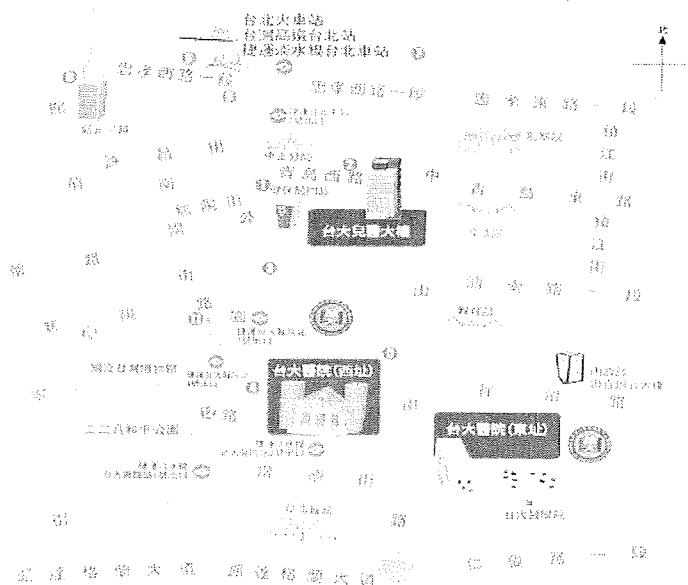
台北火車站
台灣高鐵台北站
捷運淡水線台北車站

忠孝西路一段

忠孝東路一段

台大兒童大樓

台大醫院(西址)

台大醫院(東址)

二二八和平公園

青島西路

青島東路

中山南路

公園路

常德街

林森南路

仁愛路一段

凱達格蘭大道

台大醫院站

北